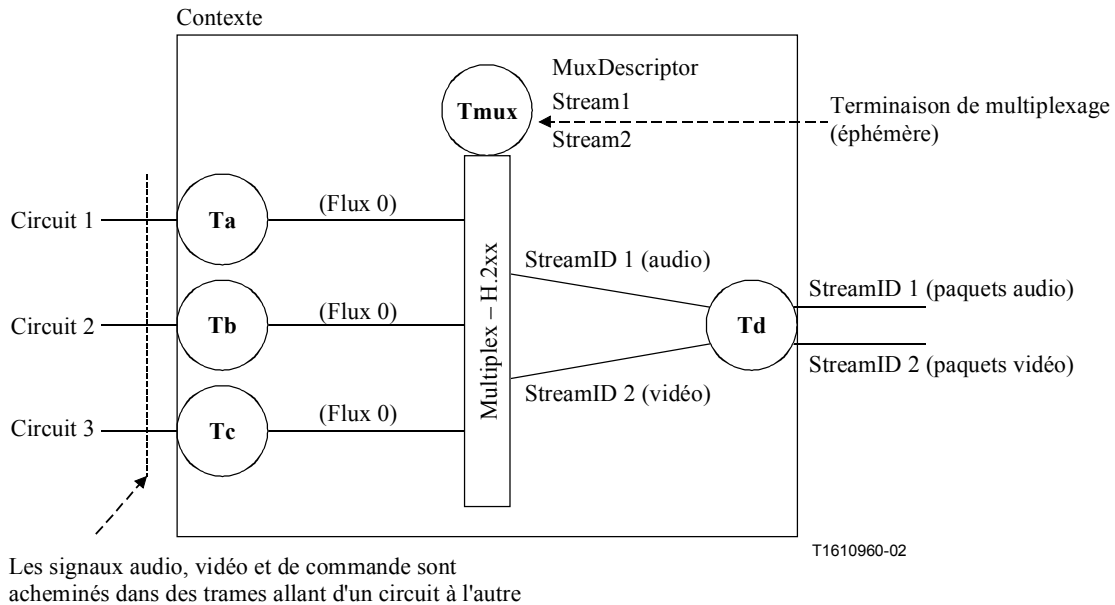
Contexte

MuxDescriptor
Stream1
Stream2

Tmux

Terminaison de multiplexage (éphémère)

Circuit 1

Ta

(Flux 0)

Circuit 2

Tb

(Flux 0)

Circuit 3

Tc

(Flux 0)

Multiplex – H.2xx

StreamID 1 (audio)

StreamID 2 (vidéo)

Td

StreamID 1 (paquets audio)

StreamID 2 (paquets vidéo)

Les signaux audio, vidéo et de commande sont acheminés dans des trames allant d'un circuit à l'autre

T1610960-02